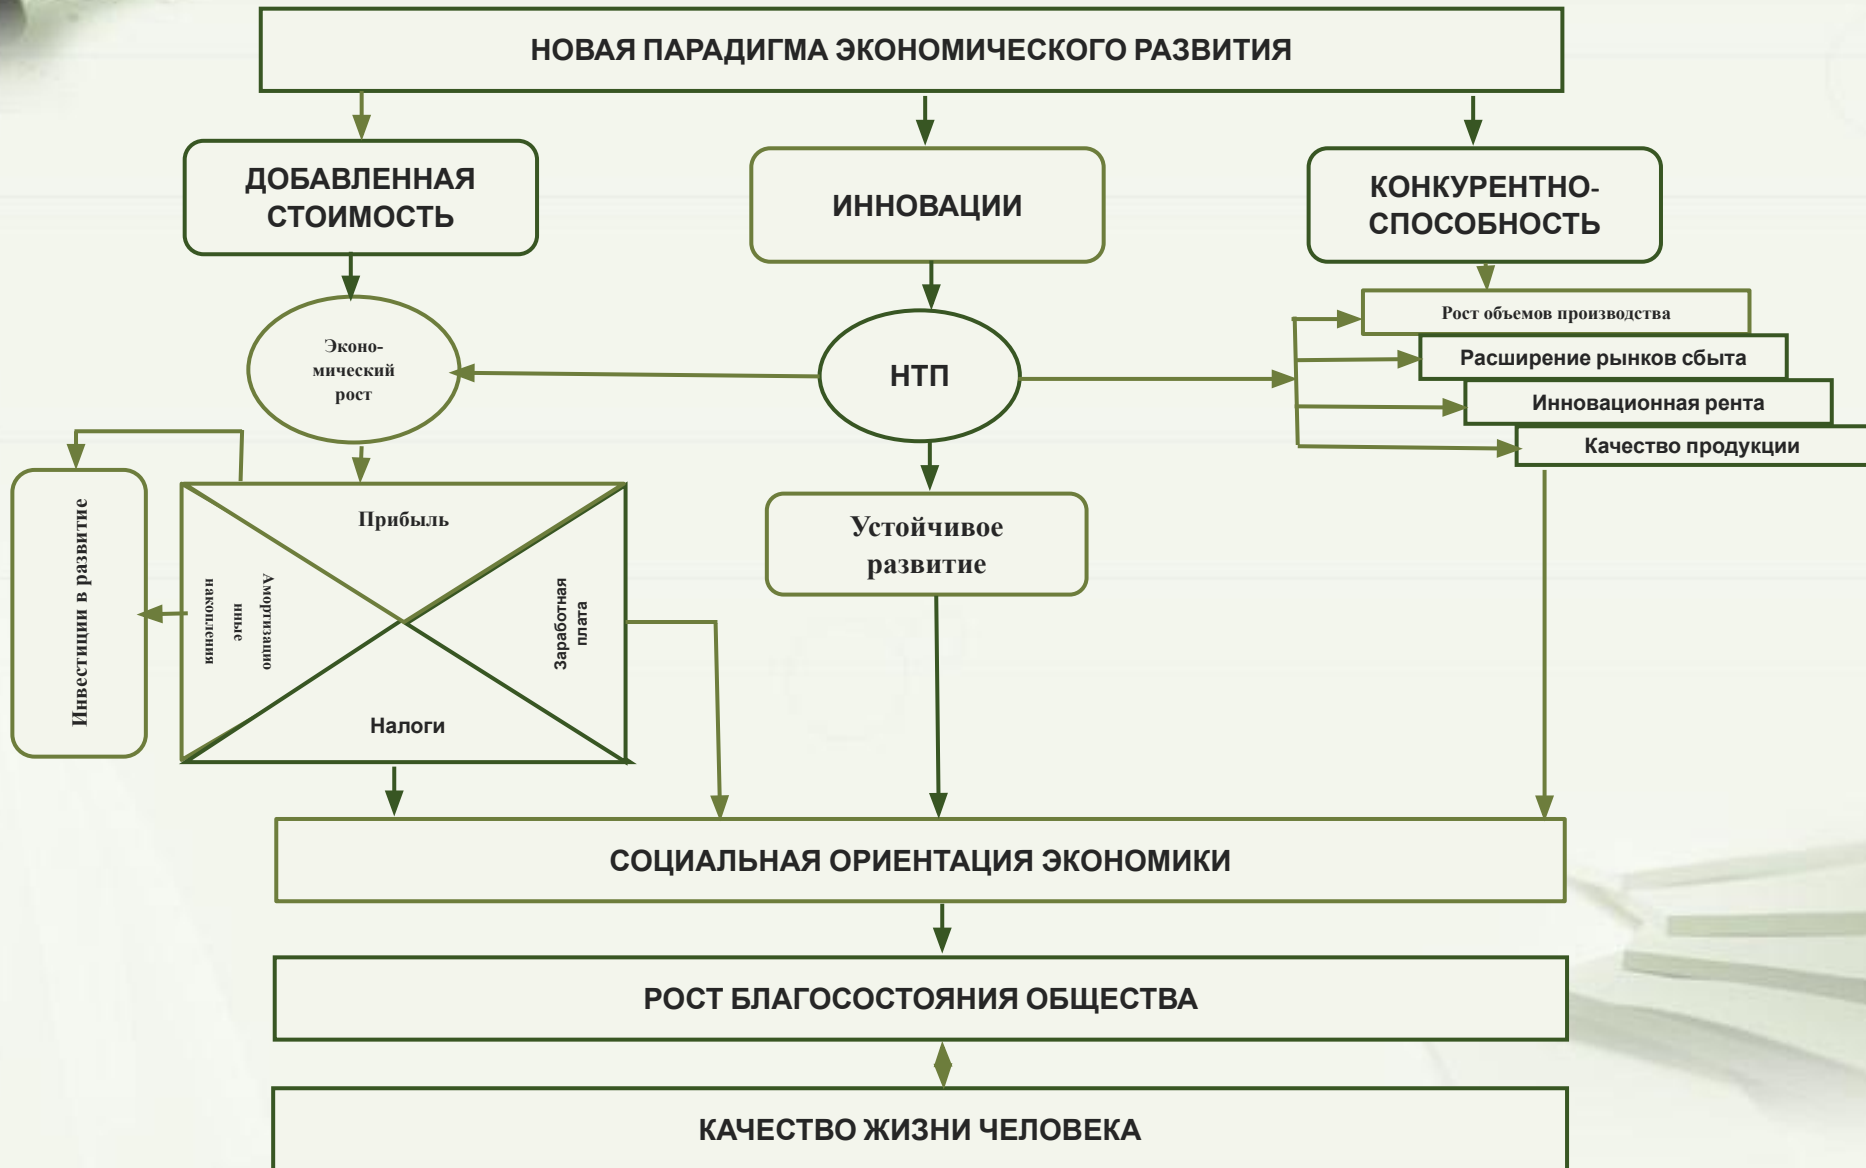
НОВАЯ ПАРАДИГМА ЭКОНОМИЧЕСКОГО РАЗВИТИЯ

ДОБАВЛЕННАЯ СТОИМОСТЬ

ИННОВАЦИИ

КОНКУРЕНТНО-СПОСОБНОСТЬ

Экономический рост

НТП

Рост объемов производства

Расширение рынков сбыта

Инновационная рента

Качество продукции

Инвестиции в развитие

Прибыль

Амортизационные накопления

Заработная плата

Налоги

Устойчивое развитие

СОЦИАЛЬНАЯ ОРИЕНТАЦИЯ ЭКОНОМИКИ

РОСТ БЛАГОСОСТОЯНИЯ ОБЩЕСТВА

КАЧЕСТВО ЖИЗНИ ЧЕЛОВЕКА